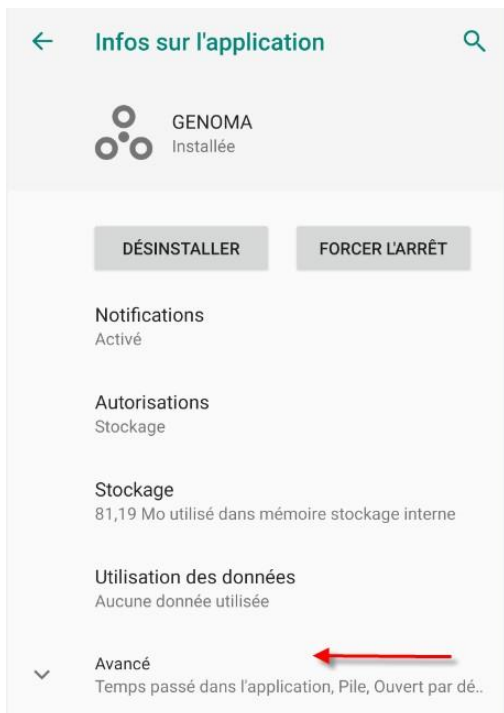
Infos sur l'application

GENOMA
Installée

DÉSINSTALLER

FORCER L'ARRÊT

Notifications
Activé

Autorisations
Stockage

Stockage
81,19 Mo utilisé dans mémoire stockage interne

Utilisation des données
Aucune donnée utilisée

Avancé
Temps passé dans l'application, Pile, Ouvert par dé..